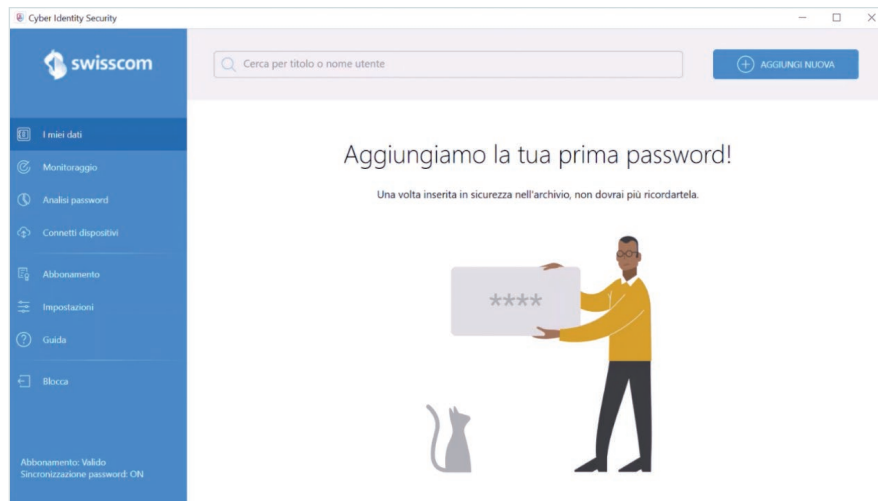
Cyber Identity Security

swisscom

Cerca per titolo o nome utente

AGGIUNGI NUOVA

I miei dati

Monitoraggio

Analisi password

Connetti dispositivi

Abbonamento

Impostazioni

Guida

Blocca

Abbonamento: Valido
Sincronizzazione password: ON

Aggiungiamo la tua prima password!

Una volta inserita in sicurezza nell'archivio, non dovrai più ricordartela.

****